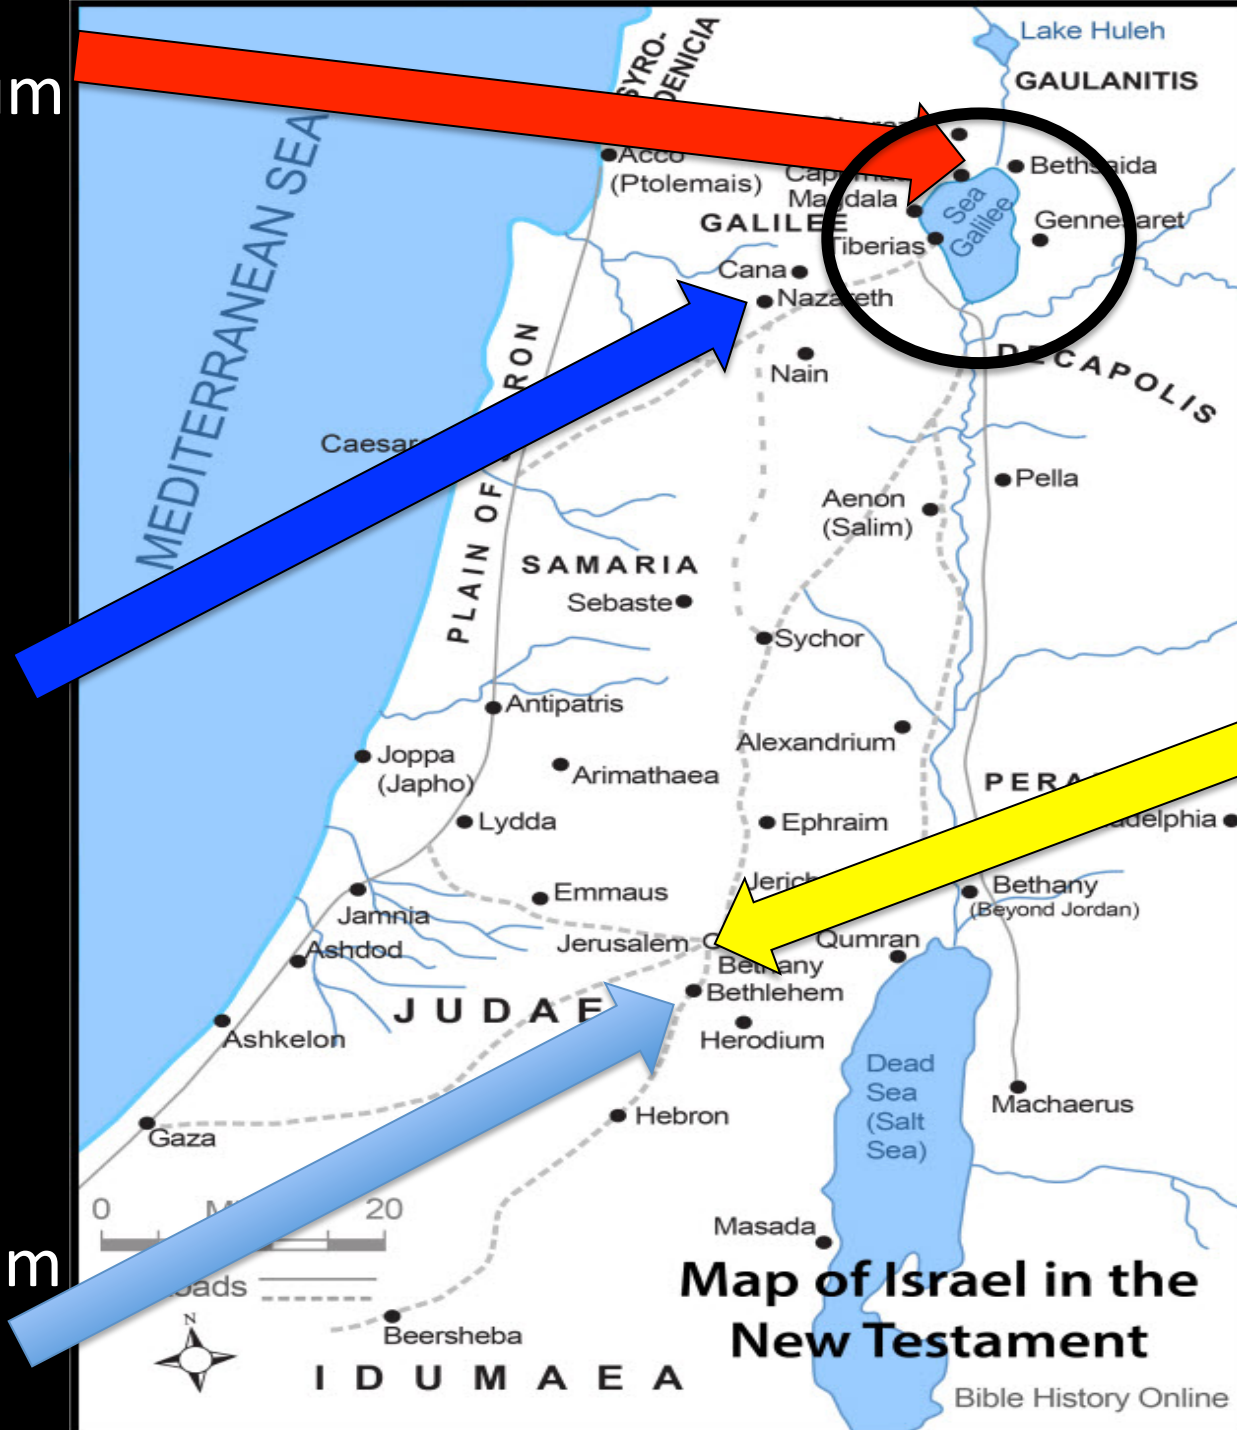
um

m

Lake Huleh
GAULANITIS
SYRO-
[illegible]ENICIA
MEDITERRANEAN SEA
Acco
(Ptolemais)
Cap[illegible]
Ma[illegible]dala
GALILEE
Tiberias
Beth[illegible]aida
Sea Galilee
Genne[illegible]aret
Cana
Naza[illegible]eth
Nain
D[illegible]CAPOLIS
Caesar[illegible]
PLAIN OF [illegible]RON
Pella
Aenon
(Salim)
SAMARIA
Sebaste
Sychor
Antipatris
Alexandrium
Joppa
(Japho)
Arimathaea
PERA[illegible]
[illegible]adelphia
Lydda
Ephraim
Jerich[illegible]
Emmaus
Bethany
(Beyond Jordan)
Jamnia
Ashdod
Jerusalem
Qumran
Be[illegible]any
Bethlehem
JUDAE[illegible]
Ashkelon
Herodium
Dead
Sea
(Salt
Sea)
Machaerus
Hebron
Gaza
0
M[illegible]
20
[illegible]oads
Masada
Map of Israel in the
New Testament
N
Beersheba
IDUMAEA
Bible History Online